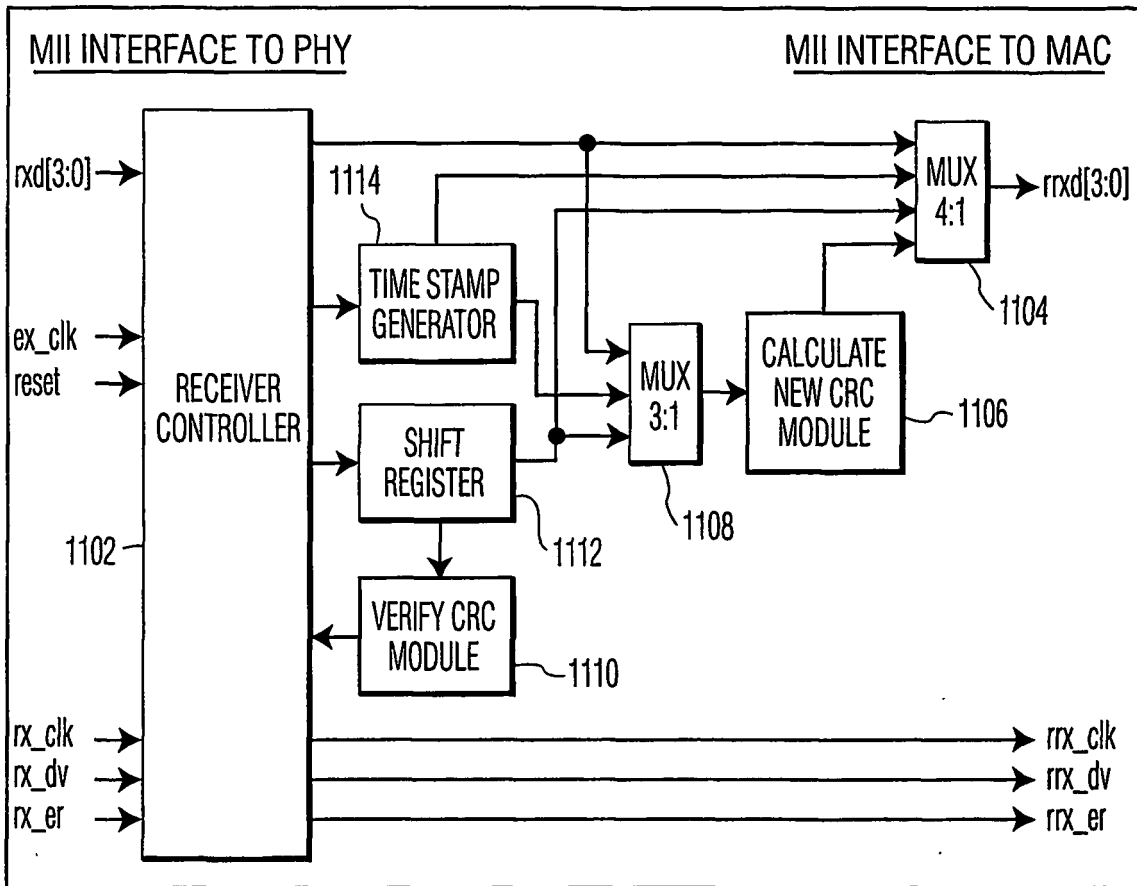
MII INTERFACE TO PHY

MII INTERFACE TO MAC

rxd[3:0]

1114

TIME STAMP GENERATOR

MUX 4:1

rrxd[3:0]

1104

ex_clk

reset

RECEIVER CONTROLLER

MUX 3:1

CALCULATE NEW CRC MODULE

1106

SHIFT REGISTER

1108

1112

1102

VERIFY CRC MODULE

1110

rx_clk

rx_dv

rx_er

rrx_clk

rrx_dv

rrx_er